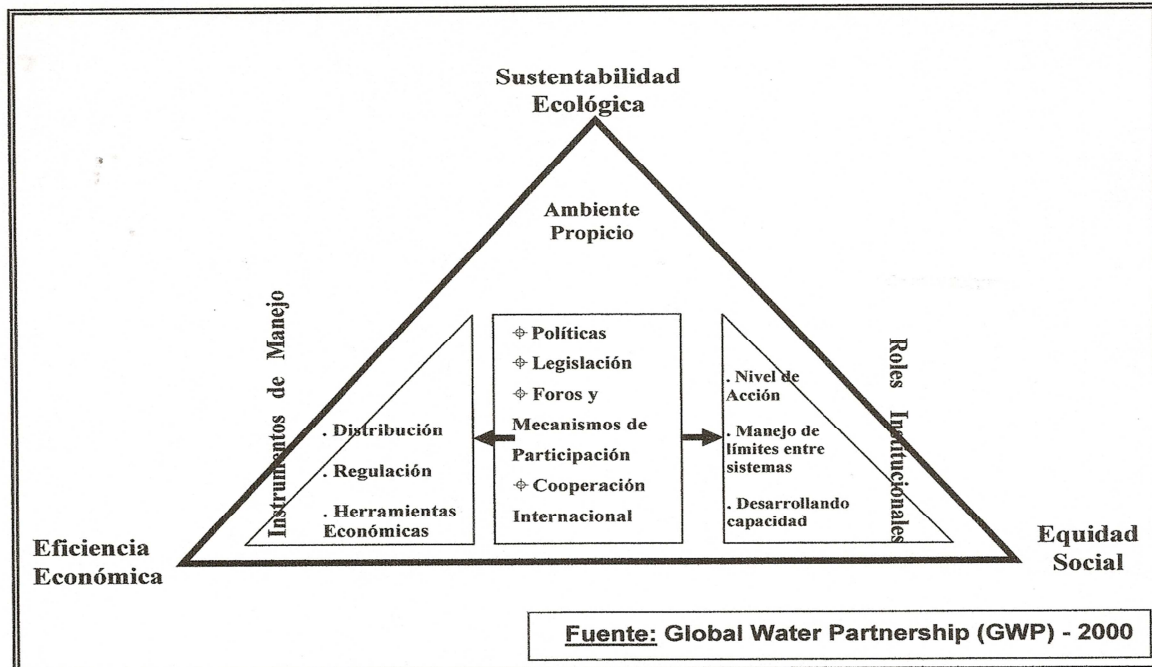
Sustentabilidad Ecológica

Ambiente Propicio

Instrumentos de Manejo

. Distribución

. Regulación

. Herramientas Económicas

⌖ Políticas
⌖ Legislación
⌖ Foros y Mecanismos de Participación
⌖ Cooperación Internacional

Roles Institucionales

. Nivel de Acción

. Manejo de límites entre sistemas

. Desarrollando capacidad

Eficiencia Económica

Equidad Social

Fuente: Global Water Partnership (GWP) - 2000